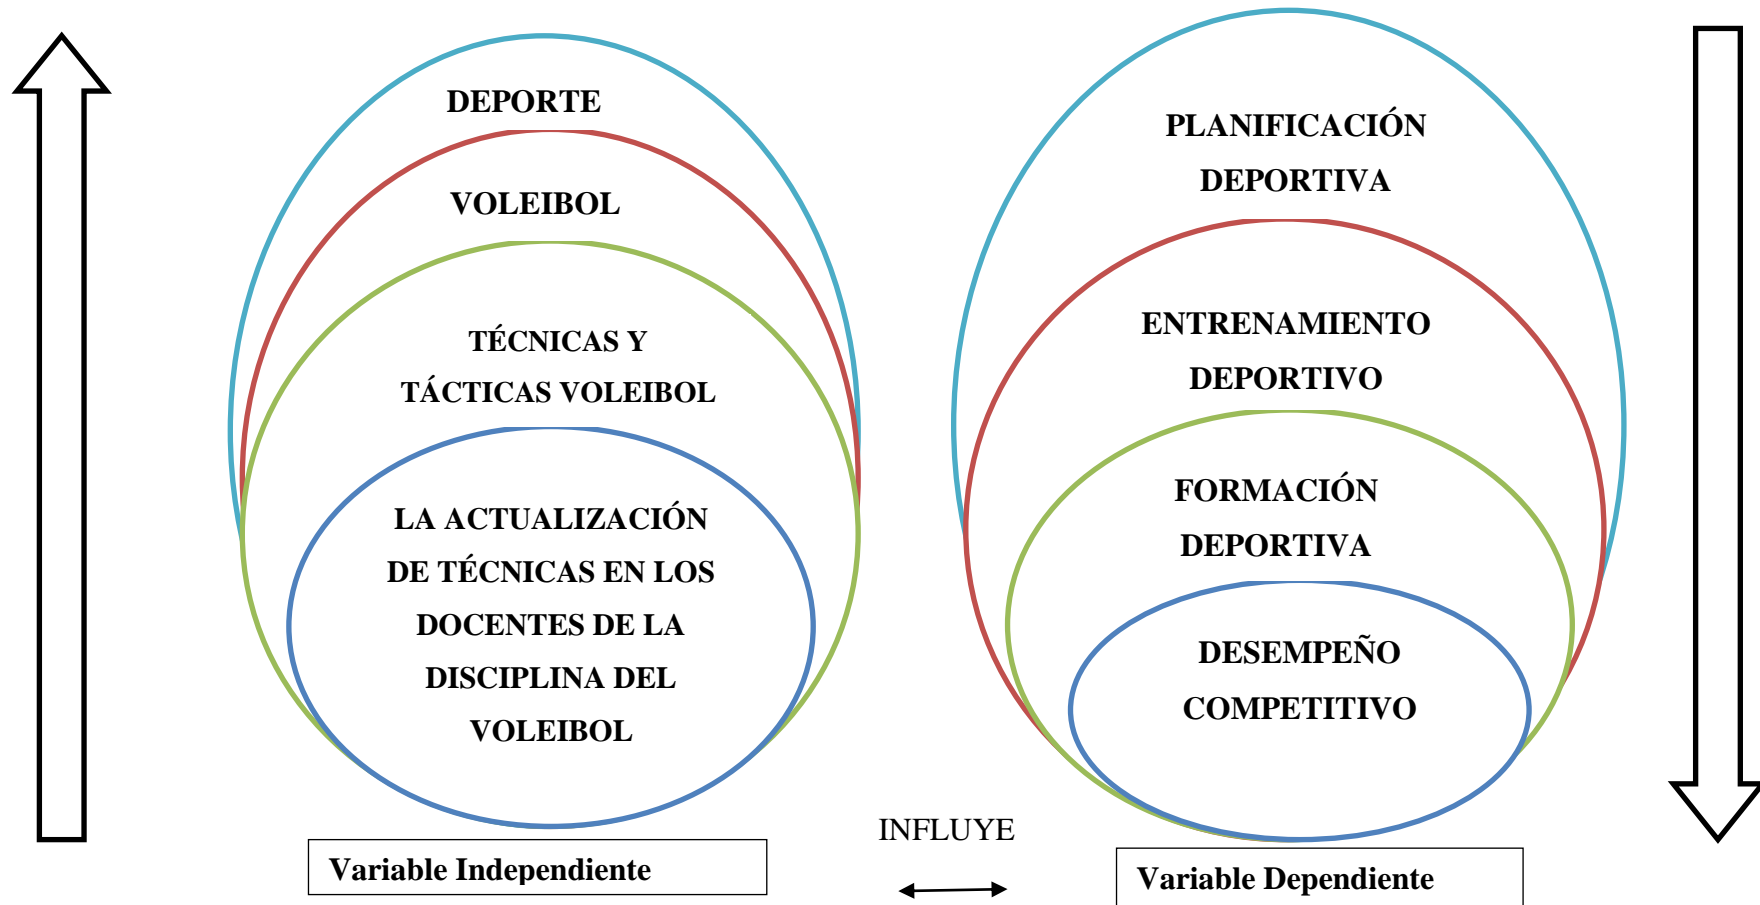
DEPORTE

VOLEIBOL

TÉCNICAS Y TÁCTICAS VOLEIBOL

LA ACTUALIZACIÓN DE TÉCNICAS EN LOS DOCENTES DE LA DISCIPLINA DEL VOLEIBOL

Variable Independiente

INFLUYE

PLANIFICACIÓN DEPORTIVA

ENTRENAMIENTO DEPORTIVO

FORMACIÓN DEPORTIVA

DESEMPEÑO COMPETITIVO

Variable Dependiente